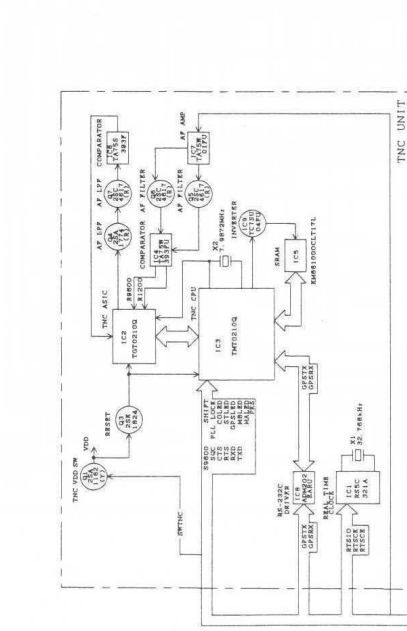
TNC UNIT

COMPARATOR
IC8
TA75S
393F

AF AMP
IC7
TA75W
01FU

AF LPF
Q7
2SC
4617

AF LPF
Q4
2SA
1586

AF FILTER
Q8
2SC
4617

AF FILTER
Q5
2SC
4617

COMPARATOR
IC4
TA75W
393FU

S9600
N1200

TNC ASIC
IC2
TGT0210Q

X2
7.3728MHz

INVERTER
IC9
TC7SU
04FU

SRAM
IC5
KM681000CLT17L

TNC CPU
IC3
TMT0210Q

RESET
Q3
2SC
4081

VDD

TNC VDD SW
Q2
2SA
1586

SWTNC

S9600
SQC
CTS
RTS
RXD
TXD

SHIFT
PLL LOCK
COLED
STALED
CONLED
MALED
RRS

GPSTX
GPSRX

RS-232C
DRIVER
IC6
ADM202
EARU

GPSTX
GPSRX

REAL TIME
CLOCK

X1
32.768kHz

IC1
RS5C
321A

RTSIO
RTSCE
RTSCK